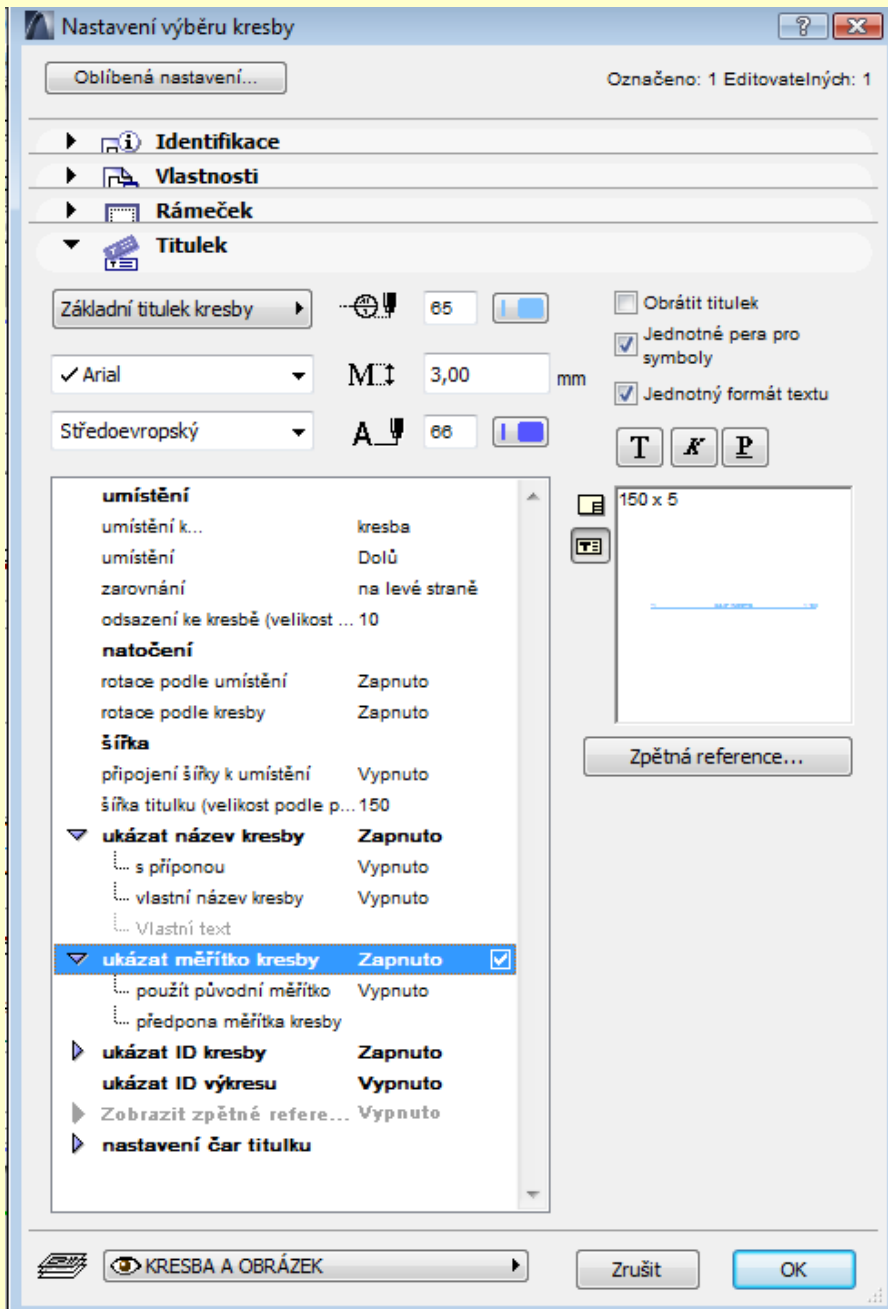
Nastavení výběru kresby

Oblíbená nastavení...

Označeno: 1 Editovatelných: 1

Identifikace

Vlastnosti

Rámeček

Titulek

Základní titulek kresby

65

Obrátit titulek

Jednotné pera pro symboly

Arial

3,00

mm

Jednotný formát textu

Středoevropský

66

T K P

| | |
|---|---|
| umístění | |
| umístění k... | kresba |
| umístění | Dolů |
| zarovnání | na levé straně |
| odsazení ke kresbě (velikost ... | 10 |
| natočení | |
| rotace podle umístění | Zapnuto |
| rotace podle kresby | Zapnuto |
| šířka | |
| připojení šířky k umístění | Vypnuto |
| šířka titulku (velikost podle p... | 150 |
| ukázat název kresby | Zapnuto |
| s příponou | Vypnuto |
| vlastní název kresby | Vypnuto |
| Vlastní text | |
| ukázat měřítko kresby | Zapnuto |
| použít původní měřítko | Vypnuto |
| předpona měřítka kresby | |
| ukázat ID kresby | Zapnuto |
| ukázat ID výkresu | Vypnuto |
| Zobrazit zpětné refere... | Vypnuto |
| nastavení čar titulku | |

150 x 5

Zpětná reference...

KRESBA A OBRÁZEK

Zrušit

OK